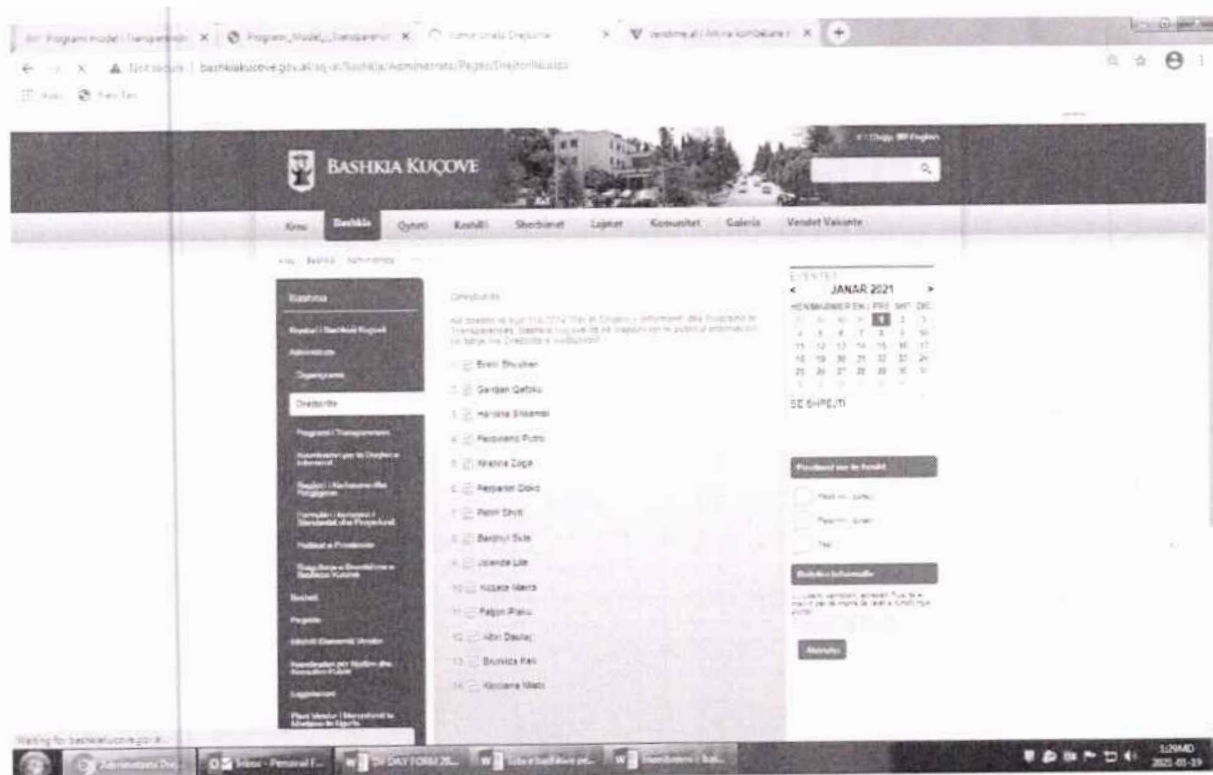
Programi model | Transparencës × Program_Model_Transparenc × Administrata Drejtorite × Veprime.al / Arkiva kombëtare × +

Not secure | bashkiakucove.gov.al/sq-al/Bashkia/Administrata/Pages/Drejtorite.aspx

Apps New Tab

Shqip English

BASHKIA KUÇOVE

Kreu Bashkia Qyteti Keshilli Sherbimet Lajmet Komunitet Galeria Vendet Vakante

Kreu Bashkia Administrata

Bashkia

Kryetari i Bashkisë Kuçovë

Administrata

Organigrama

Drejtoritë

Programi i Transparencës

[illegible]

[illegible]

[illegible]

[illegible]

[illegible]

Buxheti

Projekte

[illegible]

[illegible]

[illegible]

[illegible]

Drejtoritë

Në zbatim të ligjit 119/2014 "Për të Drejtën e Informimit" dhe Programit të Transparencës, Bashkia Kuçovë vë në dispozicion të publikut informacion në lidhje me Drejtorët e institucionit.

1. Ervin Shushari
2. Gerdian Qefolku
3. Herolina Shkembi
4. Pellumbeni Pollo
5. Nexhina Zoga
6. Pellumbi Doko
7. Petrit Shyti
8. Bedriul Sula
9. Jolanda Lila
10. Nazjie Marra
11. Fatjon Plaku
12. Albi Dauti
13. Brunilda Keli
14. Klodiana Mato

EVENTET
JANAR 2021
HËN MAR MËR ENJ PRE SHT DIE

SE SHPEJTI

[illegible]

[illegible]

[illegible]

Waiting for bashkiakucove.gov.al...

Inbox - Personal F... DAY FORM 20... 

1:29MD
2021-01-19